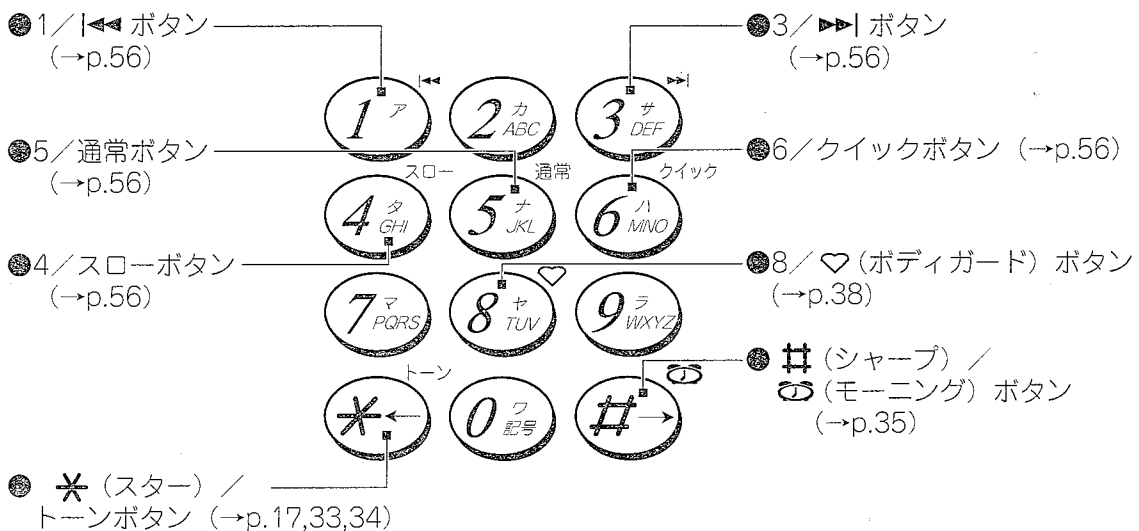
●1／|◀◀ ボタン
（→p.56）

●3／▶▶| ボタン
（→p.56）

●5／通常ボタン
（→p.56）

●6／クイックボタン（→p.56）

●4／スローボタン
（→p.56）

●8／♡（ボディガード）ボタン
（→p.38）

●＃（シャープ）／
⏰（モーニング）ボタン
（→p.35）

●✳（スター）／
トーンボタン（→p.17,33,34）

|◀◀
1 ア
2 カ ABC
▶▶|
3 サ DEF
スロー
4 タ GHI
通常
5 ナ JKL
クイック
6 ハ MNO
7 マ PQRS
♡
8 ヤ TUV
9 ラ WXYZ
トーン
✳ ←
0 ワ 記号
⏰
＃ →